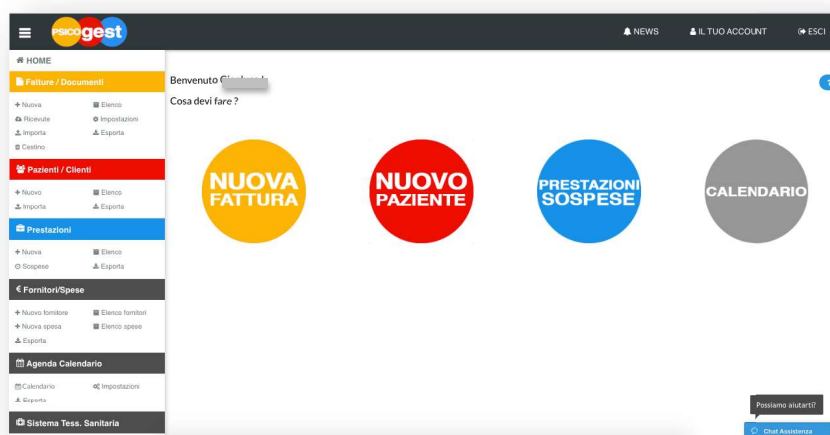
PSICOgest

NEWS
IL TUO ACCOUNT
ESCI

HOME

Fatture / Documenti
Nuova
Elenco
Ricevute
Impostazioni
Importa
Esporta
Cestino

Pazienti / Clienti
Nuovo
Elenco
Importa
Esporta

Prestazioni
Nuova
Elenco
Sospese
Esporta

Fornitori/Spese
Nuovo fornitore
Elenco fornitori
Nuova spesa
Elenco spese
Esporta

Agenda Calendario
Calendario
Impostazioni
Esporta

Sistema Tess. Sanitaria

Benvenuto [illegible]
Cosa devi fare ?

NUOVA FATTURA

NUOVO PAZIENTE

PRESTAZIONI SOSPESE

CALENDARIO

Possiamo aiutarti?
Chat Assistenza